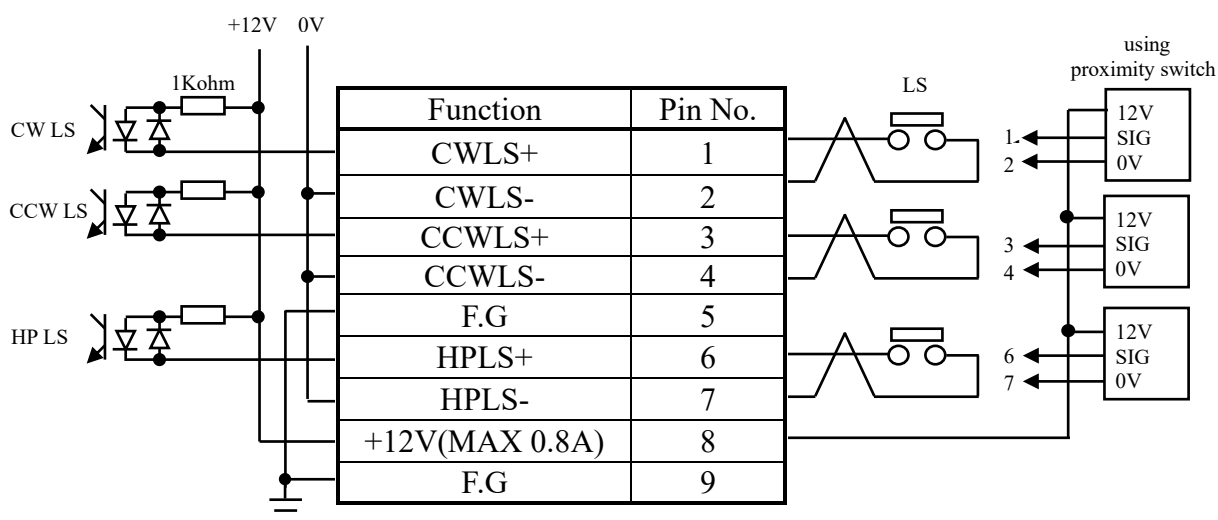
+12V 0V

1Kohm

CW LS

CCW LS

HP LS

| Function | Pin No. |
|---|---|
| CWLS+ | 1 |
| CWLS- | 2 |
| CCWLS+ | 3 |
| CCWLS- | 4 |
| F.G | 5 |
| HPLS+ | 6 |
| HPLS- | 7 |
| +12V(MAX 0.8A) | 8 |
| F.G | 9 |

LS

using proximity switch

12V
SIG
0V

1
2

12V
SIG
0V

3
4

12V
SIG
0V

6
7